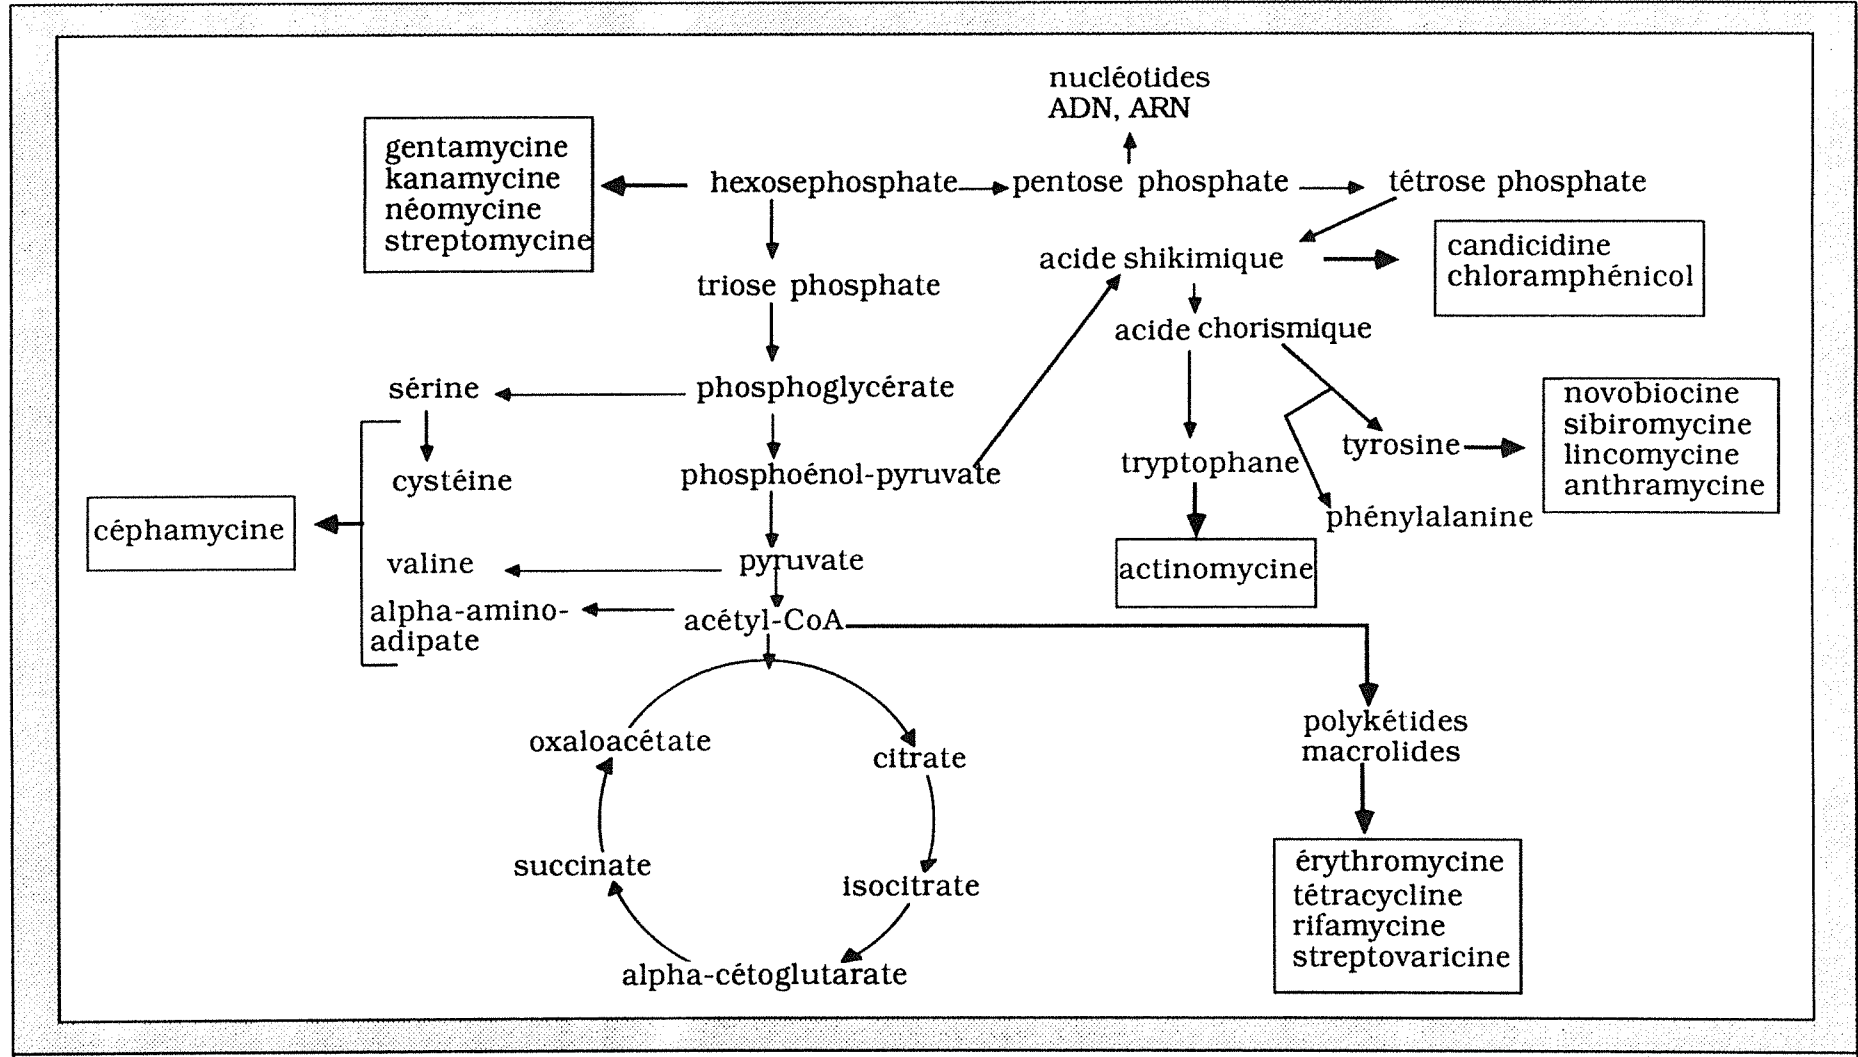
nucléotides
ADN, ARN

gentamycine
kanamycine
néomycine
streptomycine

hexosephosphate

pentose phosphate

tétrose phosphate

acide shikimique

candicidine
chloramphénicol

triose phosphate

acide chorismique

sérine

phosphoglycérate

novobiocine
sibiromycine
lincomycine
anthramycine

tyrosine

tryptophane

cystéine

phosphoénol-pyruvate

céphamycine

phénylalanine

valine

pyruvate

actinomycine

alpha-amino-adipate

acétyl-CoA

polykétides
macrolides

oxaloacétate

citrate

succinate

isocitrate

érythromycine
tétracycline
rifamycine
streptovaricine

alpha-cétoglutarate